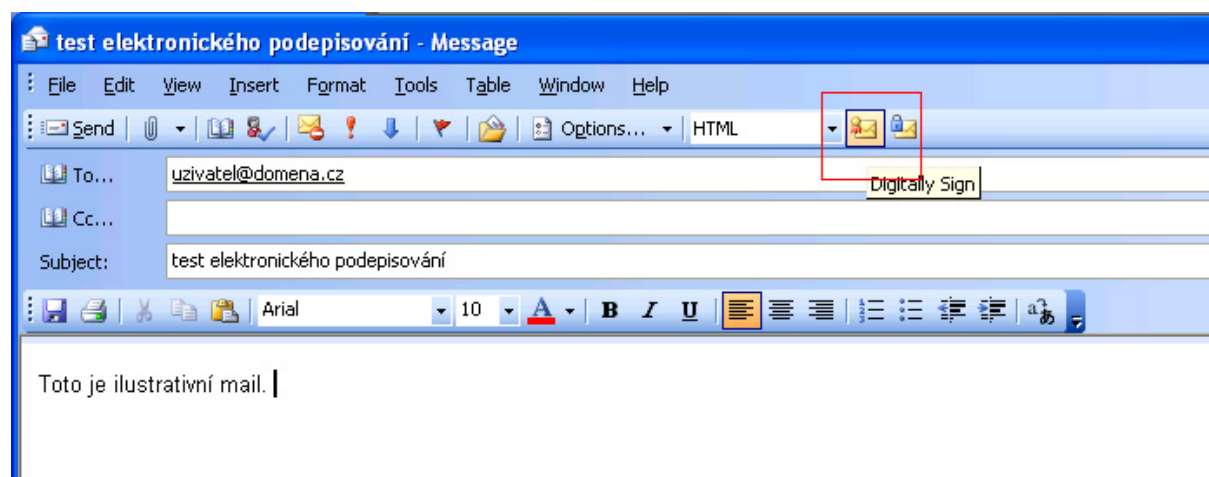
test elektronického podepisování - Message

File Edit View Insert Format Tools Table Window Help

Send | Options... | HTML

Digitally Sign

To... uzivatel@domena.cz

Cc...

Subject: test elektronického podepisování

Arial 10 B I U

Toto je ilustrativní mail.